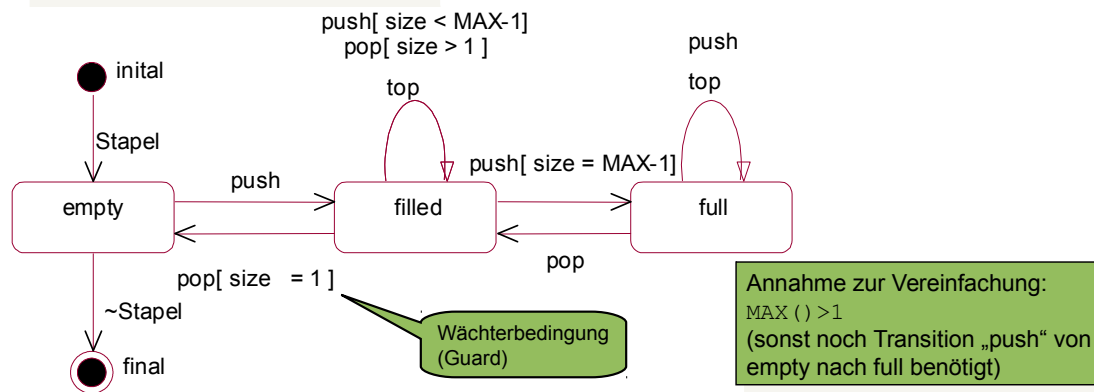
push[ size < MAX-1]
pop[ size > 1 ]

push

top

top

inital

Stapel

push[ size = MAX-1]

push

empty

filled

full

pop

pop[ size = 1 ]

~Stapel

Wächterbedingung (Guard)

final

Annahme zur Vereinfachung:
MAX()>1
(sonst noch Transition „push" von empty nach full benötigt)